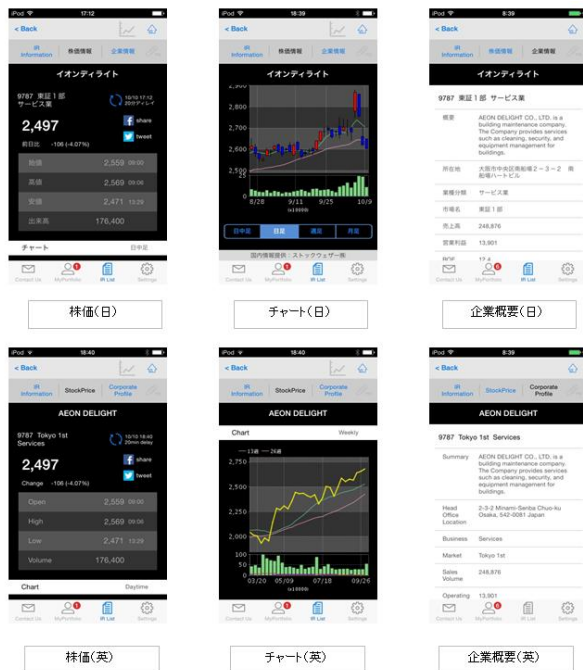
iPod 17:12
< Back
IR Information 株価情報 企業情報
イオンディライト
9787 東証1部 サービス業
10/10 17:12 20分ディレイ
2,497
share
tweet
前日比 -106 (-4.07%)
始値 2,559 09:00
高値 2,569 09:08
安値 2,471 13:29
出来高 176,400
チャート 日中足
Contact Us MyPortfolio IR List Settings

株価(日)

iPod 16:39
< Back
IR Information 株価情報 企業情報
イオンディライト
2,900
2,800
2,700
2,600
2,500
8/28 9/11 9/25 10/9
(x10000)
日中足 日足 週足 月足
国内情報提供：ストックウェザー株
Contact Us MyPortfolio IR List Settings

チャート(日)

iPod 8:39
< Back
IR Information 株価情報 企業情報
イオンディライト
9787 東証1部 サービス業
概要 AEON DELIGHT CO., LTD. is a building maintenance company. The Company provides services such as cleaning, security, and equipment management for buildings.
所在地 大阪市中央区南船場2－3－2 南船場ハートビル
業種分類 サービス業
市場名 東証1部
売上高 248,876
営業利益 13,901
ROE 12.4
Contact Us MyPortfolio IR List Settings

企業概要(日)

iPod 18:40
< Back
IR Information StockPrice Corporate Profile
AEON DELIGHT
9787 Tokyo 1st Services
10/10 18:40 20min delay
2,497
share
tweet
Change -106 (-4.07%)
Open 2,559 09:00
High 2,569 09:08
Low 2,471 13:29
Volume 176,400
Chart Daytime
Contact Us MyPortfolio IR List Settings

株価(英)

iPod 18:40
< Back
IR Information StockPrice Corporate Profile
AEON DELIGHT
Chart Weekly
13週 26週
2,750
2,500
2,250
2,000
1,750
100
50
0
03/20 05/09 07/18 09/26
(x10000)
Contact Us MyPortfolio IR List Settings

チャート(英)

iPod 8:39
< Back
IR Information StockPrice Corporate Profile
AEON DELIGHT
9787 Tokyo 1st Services
Summary AEON DELIGHT CO., LTD. is a building maintenance company. The Company provides services such as cleaning, security, and equipment management for buildings.
Head Office Location 2-3-2 Minami-Senba Chuo-ku Osaka, 542-0081 Japan
Business Services
Market Tokyo 1st
Sales Volume 248,876
Operating 13,901
Contact Us MyPortfolio IR List Settings

企業概要(英)